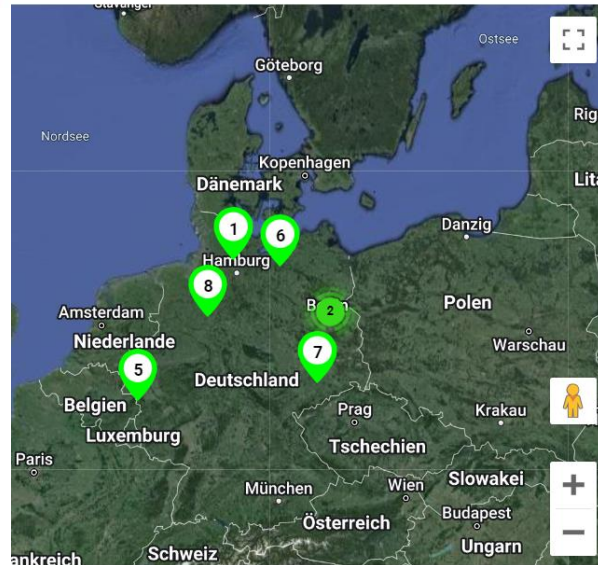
Stavanger
Göteborg
Ostsee
Rig
Nordsee
Kopenhagen
Dänemark
Lita
Danzig
1
6
Hamburg
8
B
2
Polen
Amsterdam
Niederlande
7
Warschau
5
Deutschland
Belgien
Prag
Krakau
Luxemburg
Tschechien
Paris
Slowakei
München
Wien
Budapest
Österreich
ankreich
Schweiz
Ungarn
+
−